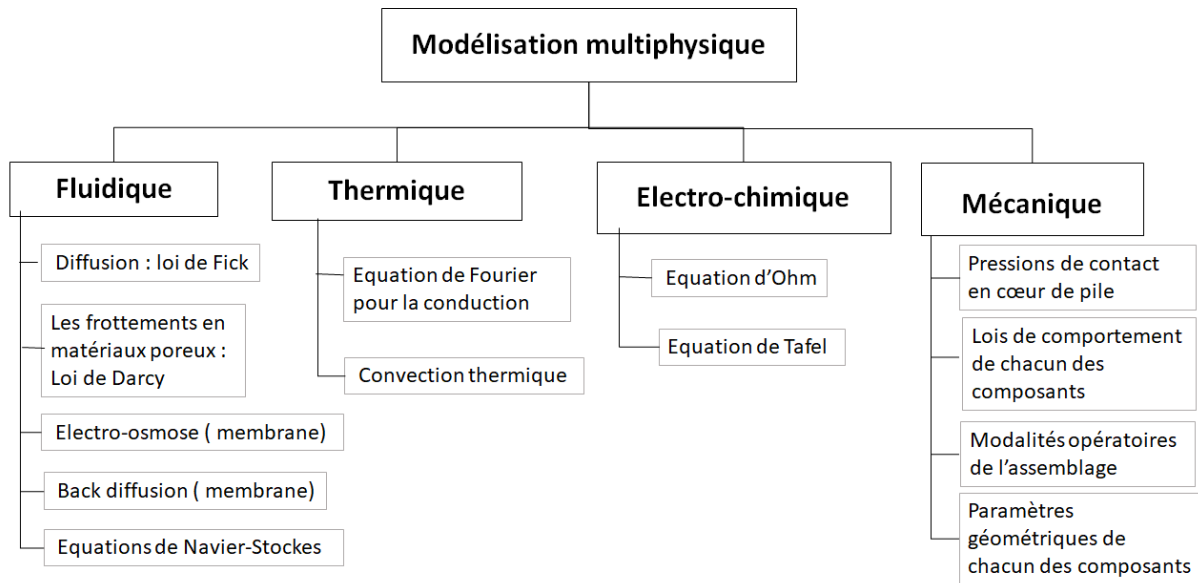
Modélisation multiphysique

Fluidique

Diffusion : loi de Fick

Les frottements en matériaux poreux : Loi de Darcy

Electro-osmose ( membrane)

Back diffusion ( membrane)

Equations de Navier-Stockes

Thermique

Equation de Fourier pour la conduction

Convection thermique

Electro-chimique

Equation d'Ohm

Equation de Tafel

Mécanique

Pressions de contact en cœur de pile

Lois de comportement de chacun des composants

Modalités opératoires de l'assemblage

Paramètres géométriques de chacun des composants